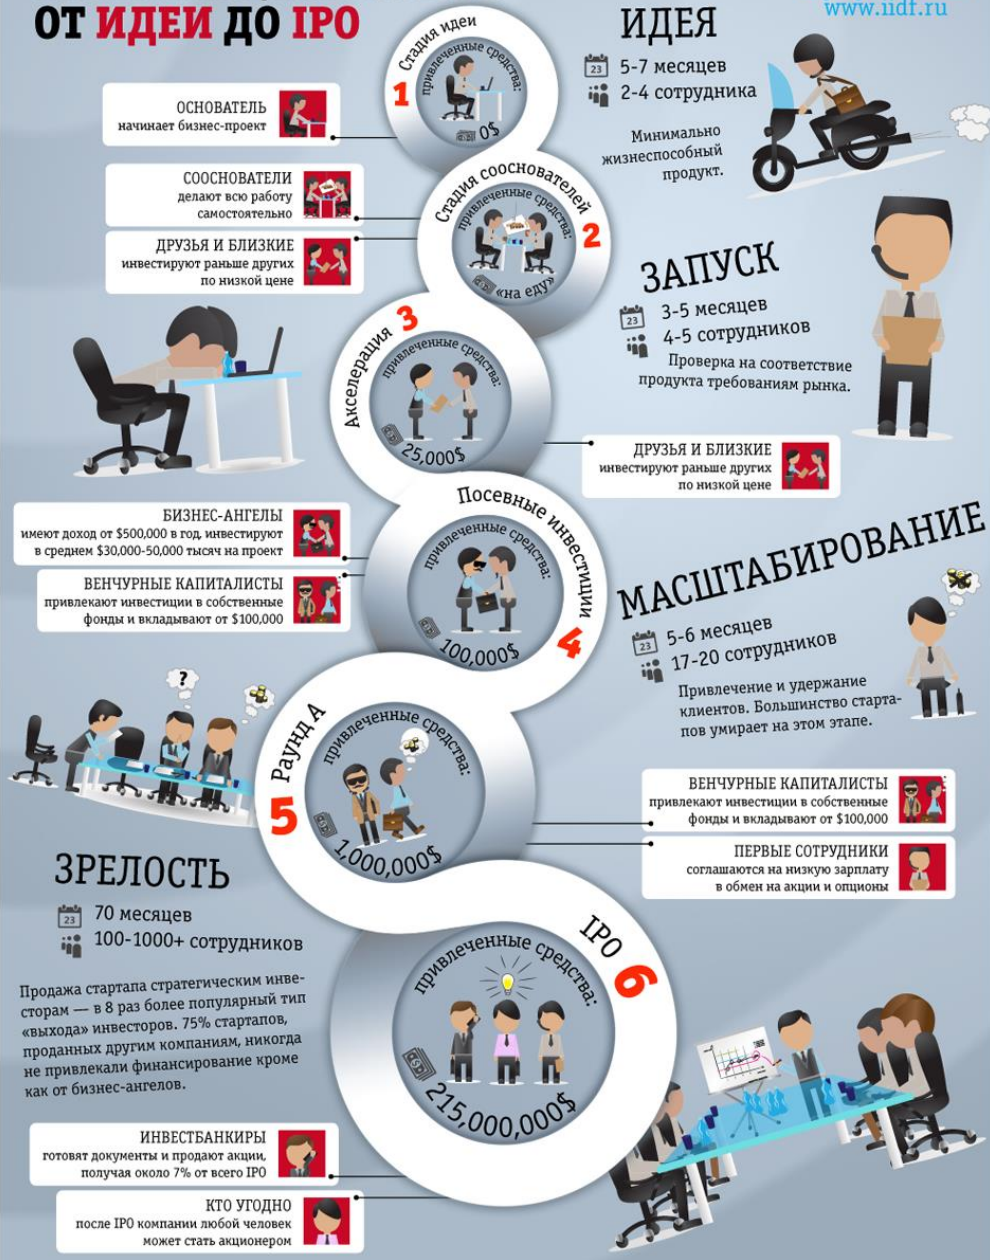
ОТ ИДЕИ ДО IPO

www.iidf.ru

Стадия идеи
привлеченные средства:
1
0$

ИДЕЯ
23 5-7 месяцев
2-4 сотрудника

Минимально жизнеспособный продукт.

ОСНОВАТЕЛЬ
начинает бизнес-проект

СООСНОВАТЕЛИ
делают всю работу самостоятельно

ДРУЗЬЯ И БЛИЗКИЕ
инвестируют раньше других по низкой цене

Стадия сооснователей
привлеченные средства:
2
«на еду»

ЗАПУСК
23 3-5 месяцев
4-5 сотрудников
Проверка на соответствие продукта требованиям рынка.

Акселерация 3
привлеченные средства:
25,000$

ДРУЗЬЯ И БЛИЗКИЕ
инвестируют раньше других по низкой цене

БИЗНЕС-АНГЕЛЫ
имеют доход от $500,000 в год, инвестируют в среднем $30,000-50,000 тысяч на проект

ВЕНЧУРНЫЕ КАПИТАЛИСТЫ
привлекают инвестиции в собственные фонды и вкладывают от $100,000

Посевные инвестиции
привлеченные средства:
100,000$
4

МАСШТАБИРОВАНИЕ
23 5-6 месяцев
17-20 сотрудников
Привлечение и удержание клиентов. Большинство стартапов умирает на этом этапе.

Раунд А
привлеченные средства:
5
1,000,000$

ВЕНЧУРНЫЕ КАПИТАЛИСТЫ
привлекают инвестиции в собственные фонды и вкладывают от $100,000

ПЕРВЫЕ СОТРУДНИКИ
соглашаются на низкую зарплату в обмен на акции и опционы

ЗРЕЛОСТЬ
23 70 месяцев
100-1000+ сотрудников

Продажа стартапа стратегическим инвесторам — в 8 раз более популярный тип «выхода» инвесторов. 75% стартапов, проданных другим компаниям, никогда не привлекали финансирование кроме как от бизнес-ангелов.

IPO 6
привлеченные средства:
215,000,000$

ИНВЕСТБАНКИРЫ
готовят документы и продают акции, получая около 7% от всего IPO

КТО УГОДНО
после IPO компании любой человек может стать акционером